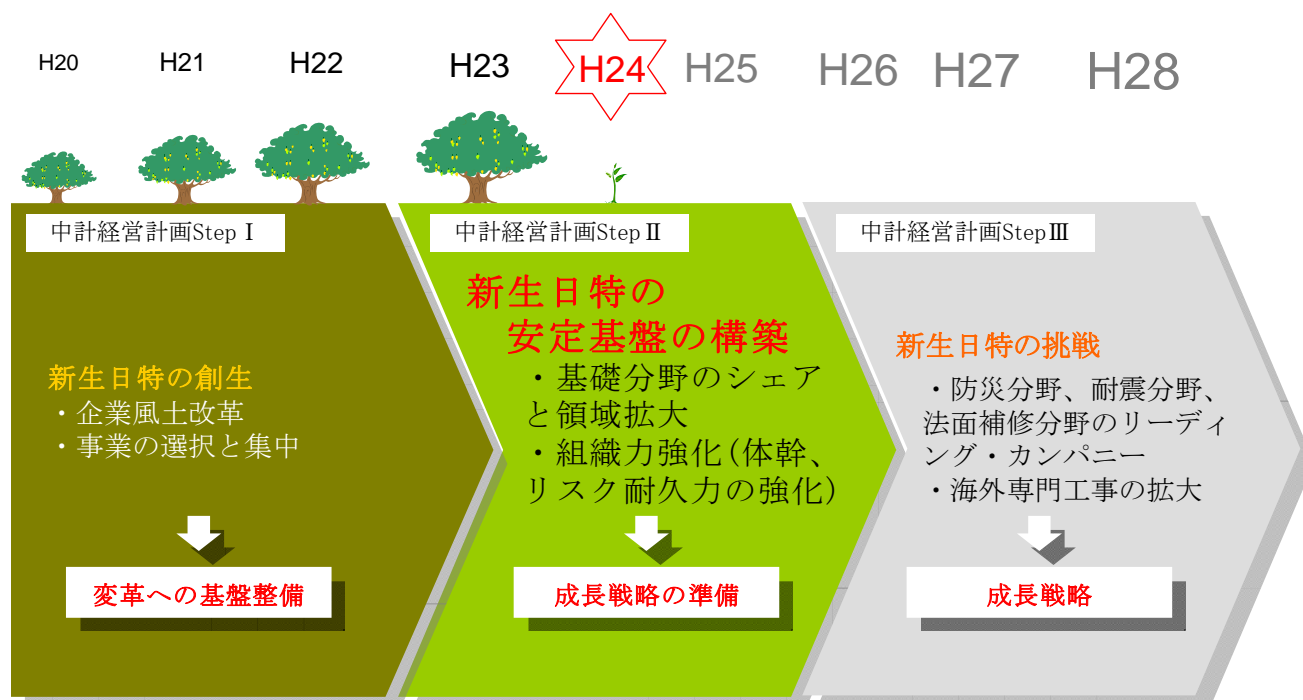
H20 H21 H22 H23 H24 H25 H26 H27 H28

中計経営計画Step Ⅰ

新生日特の創生
・企業風土改革
・事業の選択と集中

変革への基盤整備

中計経営計画Step Ⅱ

新生日特の
安定基盤の構築
・基礎分野のシェアと領域拡大
・組織力強化（体幹、リスク耐久力の強化）

成長戦略の準備

中計経営計画Step Ⅲ

新生日特の挑戦
・防災分野、耐震分野、法面補修分野のリーディング・カンパニー
・海外専門工事の拡大

成長戦略